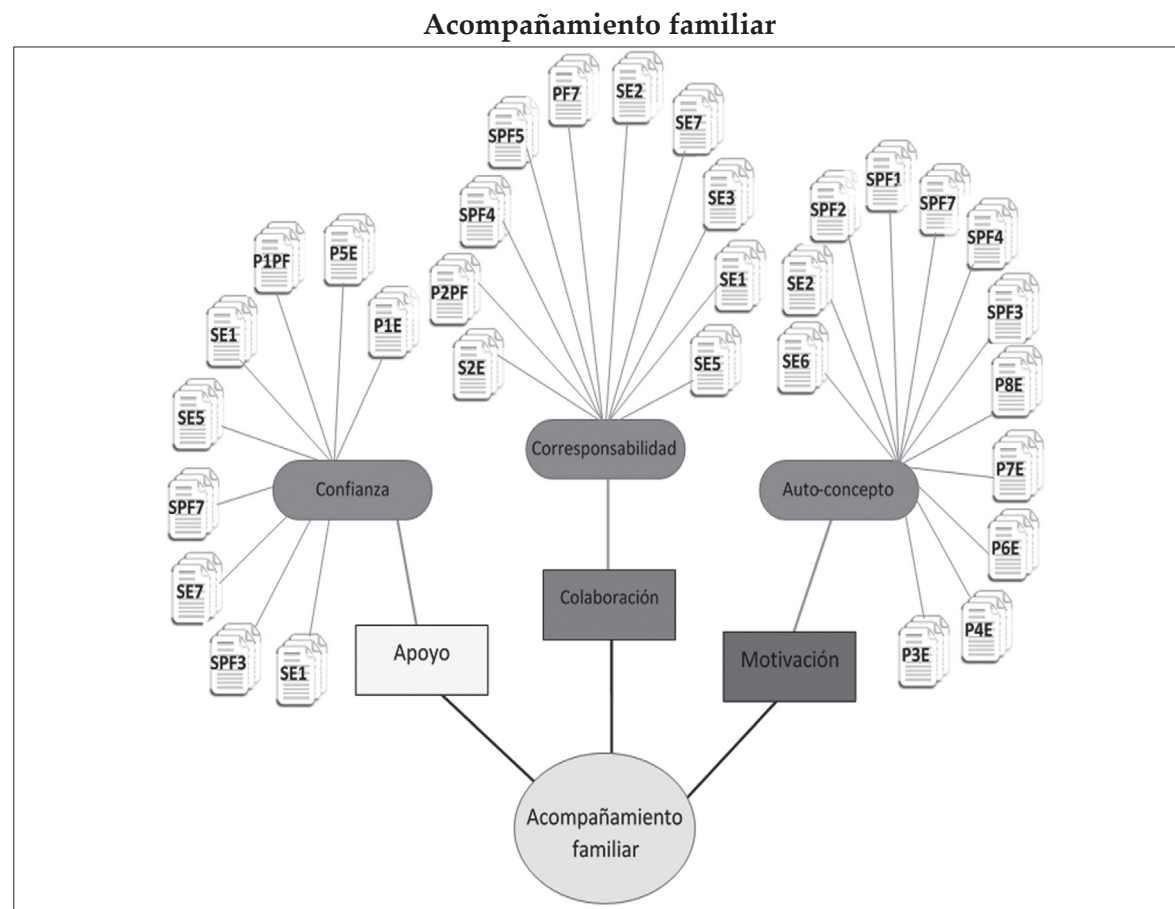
Acompañamiento familiar

PF7
SE2
SPF5
SE7
SPF4
SE3
P2PF
SE1
S2E
SE5
P1PF
P5E
SE1
P1E
SE5
SPF7
SE7
SPF3
SE1
SPF1
SPF2
SPF7
SPF4
SE2
SPF3
SE6
P8E
P7E
P6E
P4E
P3E

Corresponsabilidad
Confianza
Auto-concepto
Colaboración
Apoyo
Motivación
Acompañamiento familiar